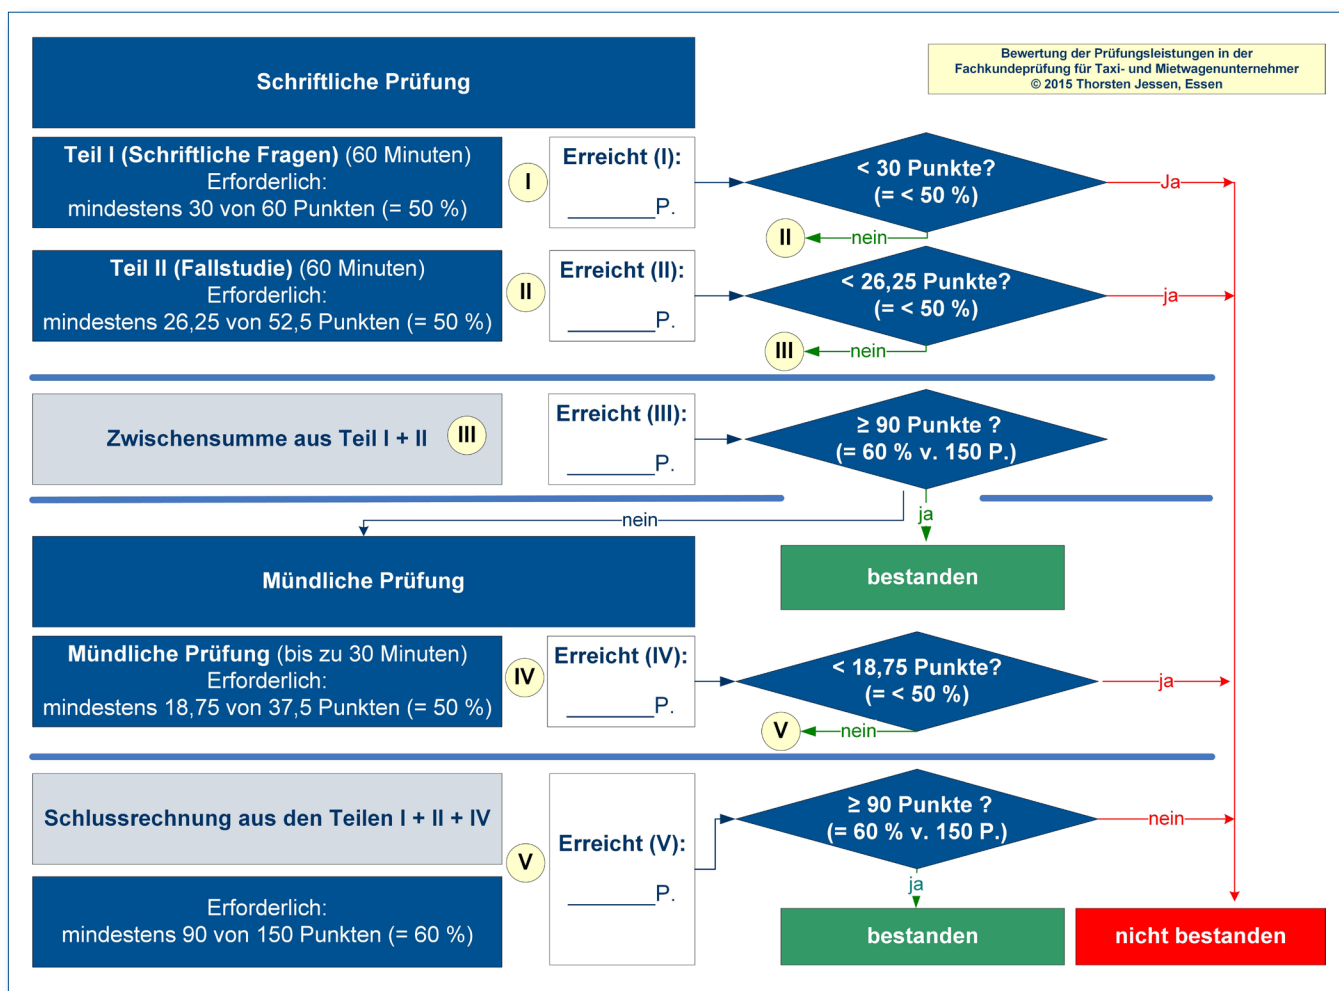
Schriftliche Prüfung

Bewertung der Prüfungsleistungen in der Fachkundeprüfung für Taxi- und Mietwagenunternehmer
© 2015 Thorsten Jessen, Essen

Teil I (Schriftliche Fragen) (60 Minuten)
Erforderlich:
mindestens 30 von 60 Punkten (= 50 %)

I

Erreicht (I):
________P.

< 30 Punkte?
(= < 50 %)

Ja

II

nein

Teil II (Fallstudie) (60 Minuten)
Erforderlich:
mindestens 26,25 von 52,5 Punkten (= 50 %)

II

Erreicht (II):
________P.

< 26,25 Punkte?
(= < 50 %)

ja

III

nein

Zwischensumme aus Teil I + II

III

Erreicht (III):
________P.

≥ 90 Punkte ?
(= 60 % v. 150 P.)

nein

ja

bestanden

Mündliche Prüfung

Mündliche Prüfung (bis zu 30 Minuten)
Erforderlich:
mindestens 18,75 von 37,5 Punkten (= 50 %)

IV

Erreicht (IV):
________P.

< 18,75 Punkte?
(= < 50 %)

ja

V

nein

Schlussrechnung aus den Teilen I + II + IV

V

Erreicht (V):
________P.

≥ 90 Punkte ?
(= 60 % v. 150 P.)

nein

ja

Erforderlich:
mindestens 90 von 150 Punkten (= 60 %)

bestanden

nicht bestanden